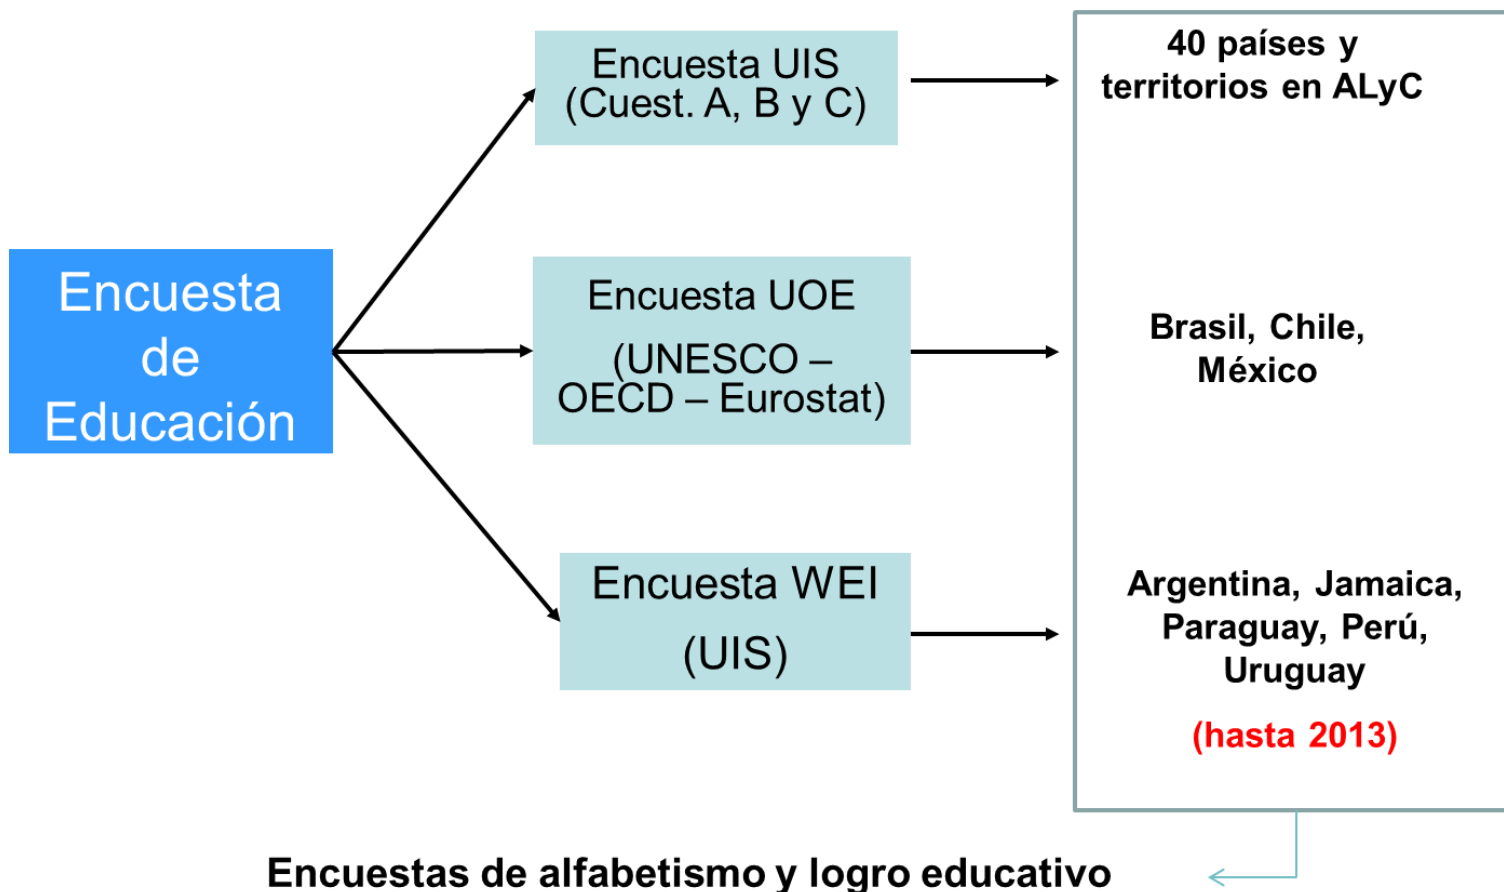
Encuesta de Educación

Encuesta UIS
(Cuest. A, B y C)

Encuesta UOE
(UNESCO – OECD – Eurostat)

Encuesta WEI
(UIS)

40 países y territorios en ALyC

Brasil, Chile, México

Argentina, Jamaica, Paraguay, Perú, Uruguay
(hasta 2013)

Encuestas de alfabetismo y logro educativo